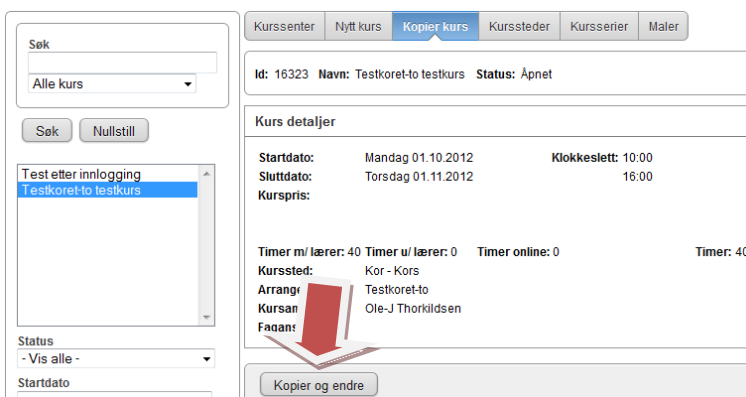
Søk

Alle kurs

Søk Nullstill

Test etter innlogging
Testkoret-to testkurs

Status
- Vis alle -

Startdato

Kurssenter | Nytt kurs | Kopier kurs | Kurssteder | Kursserier | Maler

Id: 16323 Navn: Testkoret-to testkurs Status: Åpnet

Kurs detaljer

Startdato: Mandag 01.10.2012 Klokkeslett: 10:00
Sluttdato: Torsdag 01.11.2012 16:00
Kurspris:

Timer m/ lærer: 40 Timer u/ lærer: 0 Timer online: 0 Timer: 40
Kurssted: Kor - Kors
Arrange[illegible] Testkoret-to
Kursan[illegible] Ole-J Thorkildsen
Fagans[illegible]

Kopier og endre